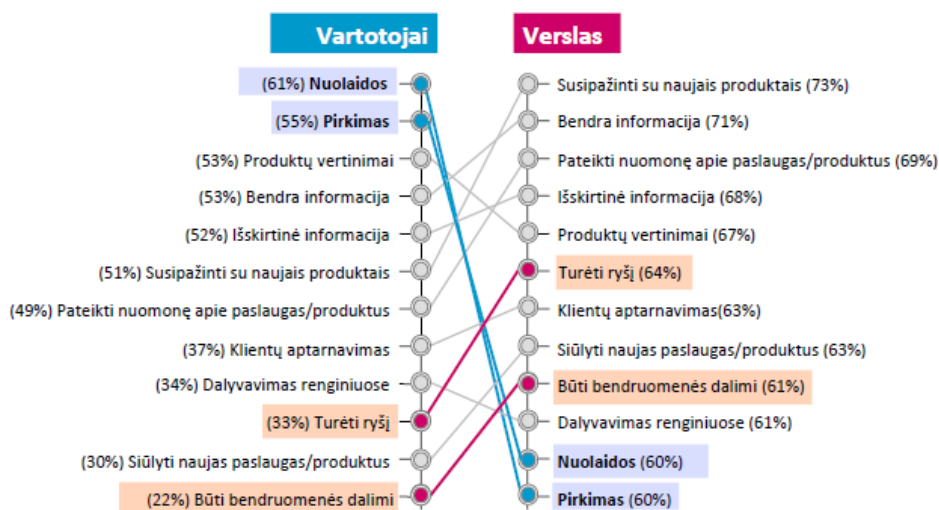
Vartotojai

Verslas

(61%) **Nuolaidos**
(55%) **Pirkimas**
(53%) Produktų vertinimai
(53%) Bendra informacija
(52%) Išskirtinė informacija
(51%) Susipažinti su naujais produktais
(49%) Pateikti nuomonę apie paslaugas/produktus
(37%) Klientų aptarnavimas
(34%) Dalyvavimas renginiuose
(33%) Turėti ryšį
(30%) Siūlyti naujas paslaugas/produktus
(22%) Būti bendruomenės dalimi

Susipažinti su naujais produktais (73%)
Bendra informacija (71%)
Pateikti nuomonę apie paslaugas/produktus (69%)
Išskirtinė informacija (68%)
Produktų vertinimai (67%)
Turėti ryšį (64%)
Klientų aptarnavimas(63%)
Siūlyti naujas paslaugas/produktus (63%)
Būti bendruomenės dalimi (61%)
Dalyvavimas renginiuose (61%)
**Nuolaidos** (60%)
**Pirkimas** (60%)